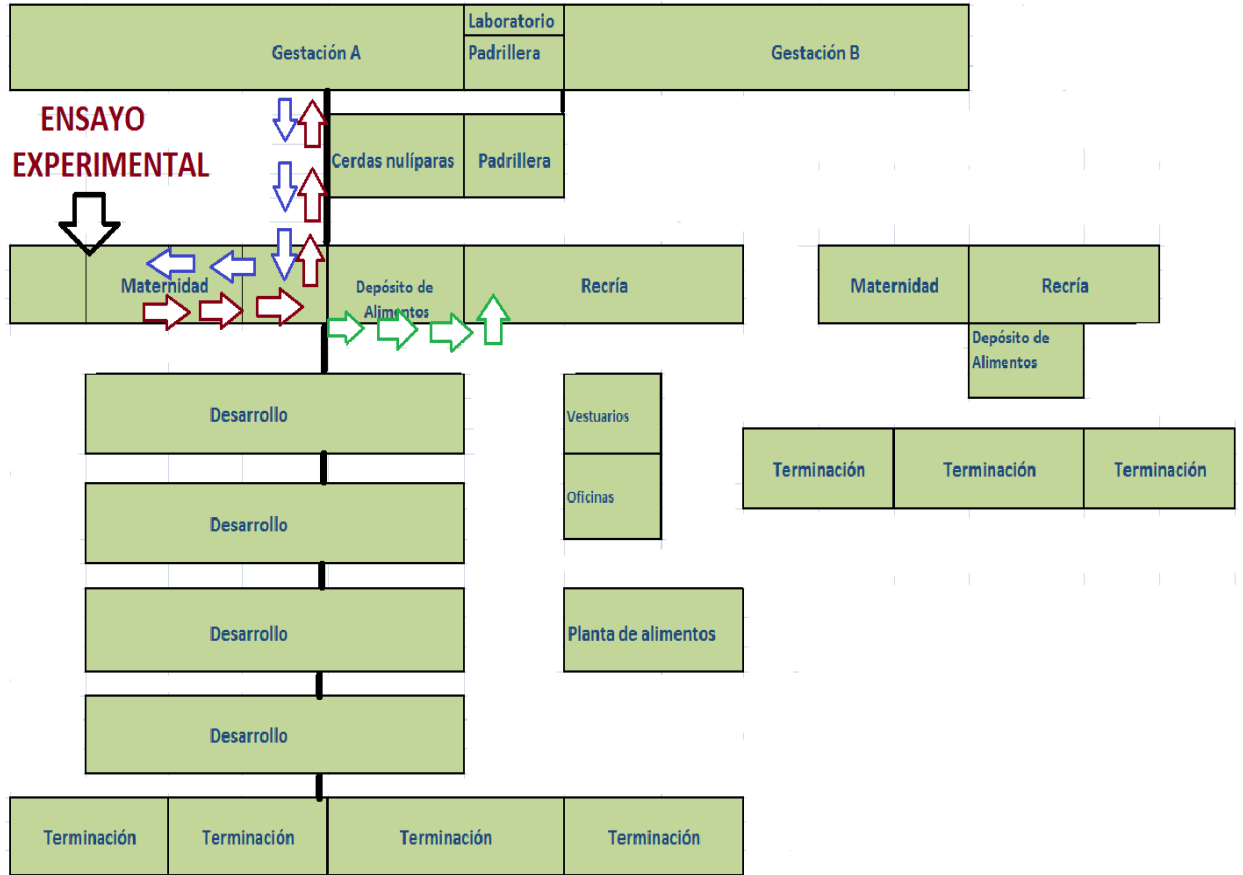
Gestación A

Laboratorio

Padrillera

Gestación B

ENSAYO EXPERIMENTAL

Cerdas nulíparas

Padrillera

Maternidad

Depósito de Alimentos

Recría

Maternidad

Recría

Depósito de Alimentos

Desarrollo

Vestuarios

Oficinas

Terminación

Terminación

Terminación

Desarrollo

Desarrollo

Planta de alimentos

Desarrollo

Terminación

Terminación

Terminación

Terminación